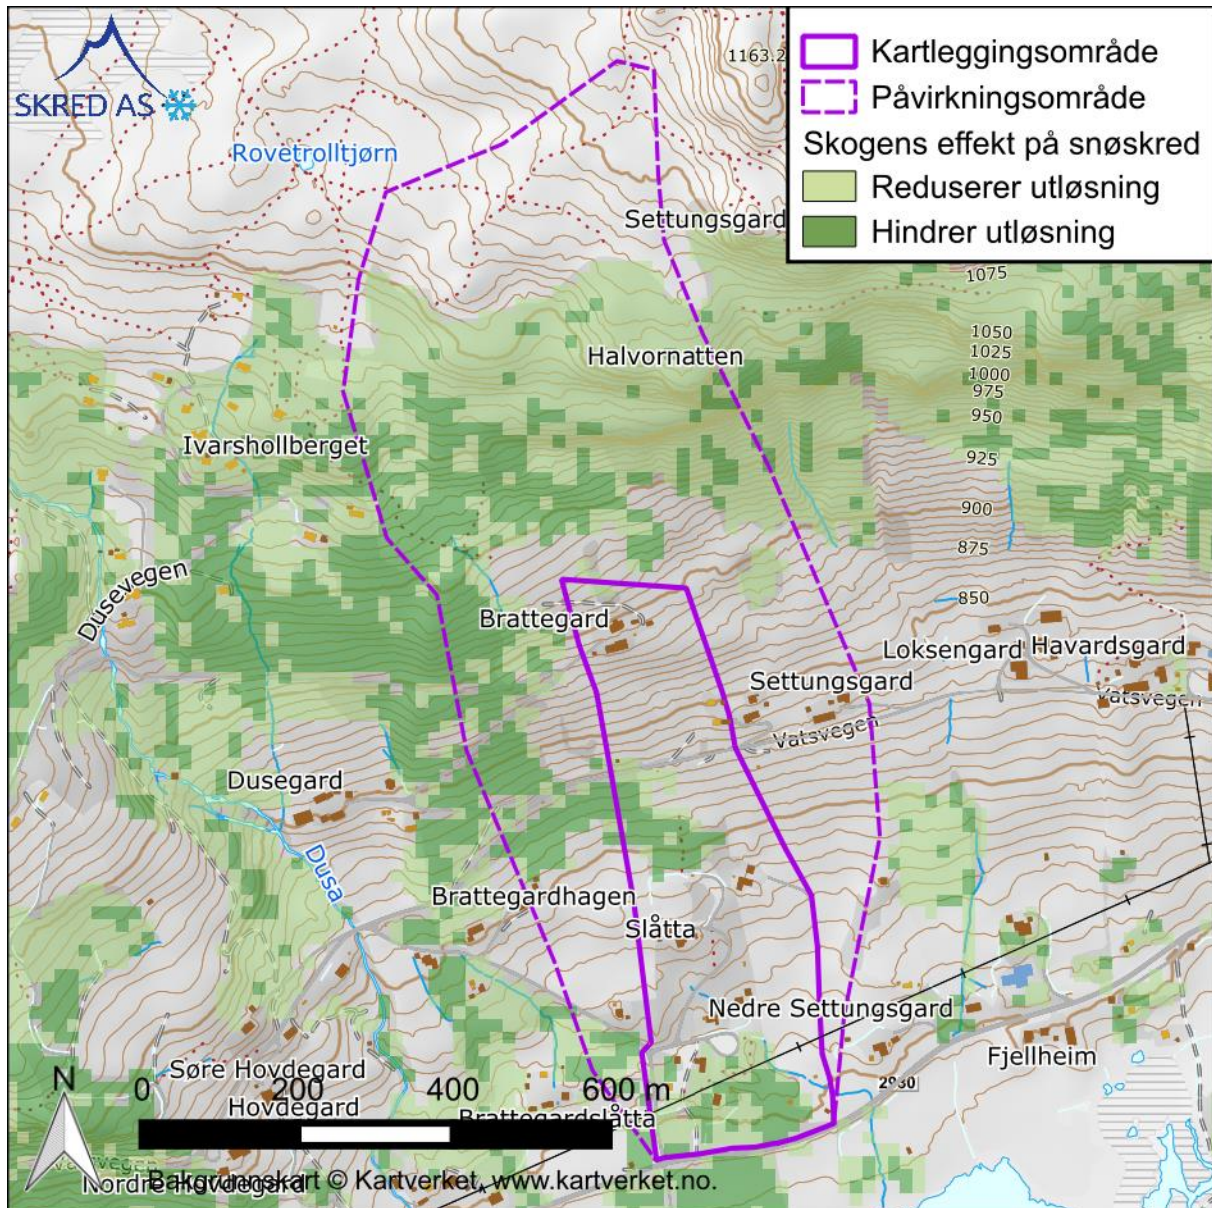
SKRED AS

Kartleggingsområde
Påvirkningsområde
Skogens effekt på snøskred
Reduserer utløsning
Hindrer utløsning

1163.2
Rovetrolltjørn
Settungsgard
1075
1050
1025
1000
975
950
925
900
875
850
Halvornatten
Ivarshollberget
Dusevegen
Brattegard
Loksengard
Havardsgard
Settungsgard
Vatsvegen
Vatsvegen
Dusegard
Dusa
Brattegardhagen
Slåtta
Nedre Settungsgard
Fjellheim
2930
Søre Hovdegard
Hovdegard
Brattegardslåtta
Nordre Hovdegard
N
0
200
400
600 m
Bakgrunnskart © Kartverket, www.kartverket.no.